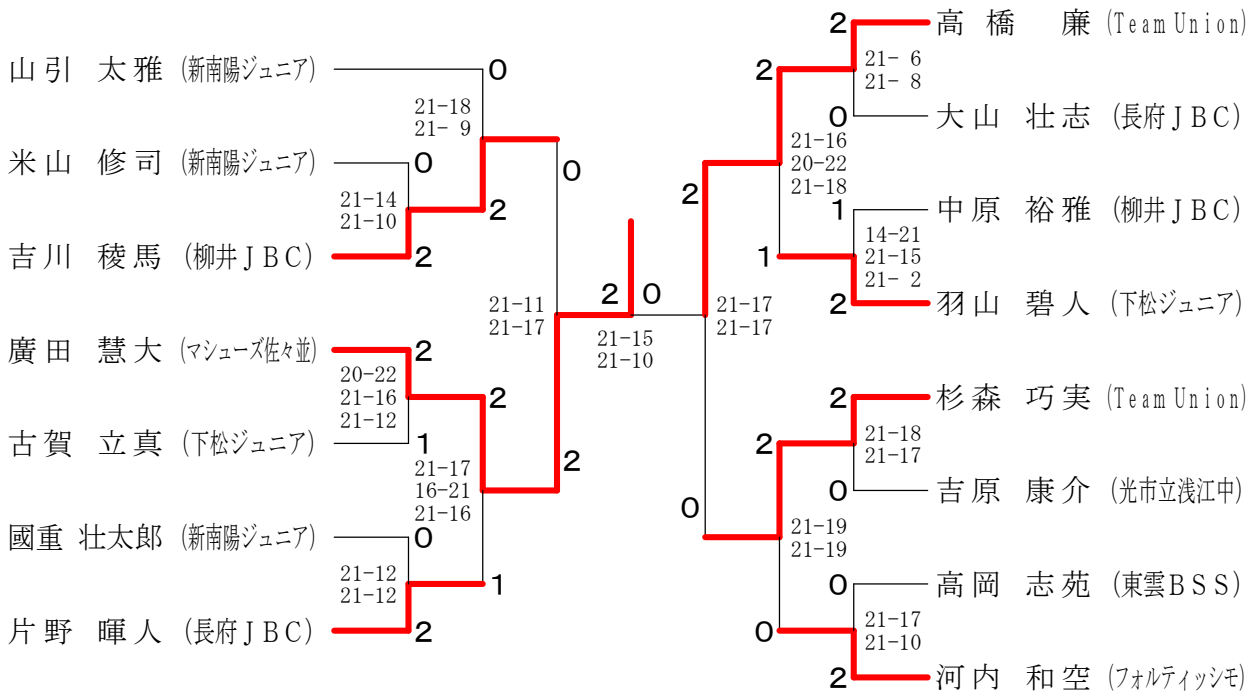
山引　太雅（新南陽ジュニア）
0
21-18
21- 9
米山　修司（新南陽ジュニア）
0
21-14
21-10
2
吉川　稜馬（柳井ＪＢＣ）
2
0
21-11
21-17
2　0
21-15
21-10
廣田　慧大（マシューズ佐々並）
2
20-22
21-16
21-12
2
古賀　立真（下松ジュニア）
1
21-17
16-21
21-16
2
國重　壮太郎（新南陽ジュニア）
0
21-12
21-12
1
片野　暉人（長府ＪＢＣ）
2

2
高橋　廉（Team Union）
21- 6
21- 8
2
0
大山　壮志（長府ＪＢＣ）
21-16
20-22
21-18
2
1
中原　裕雅（柳井ＪＢＣ）
14-21
21-15
21- 2
1
2
羽山　碧人（下松ジュニア）
21-17
21-17
2
杉森　巧実（Team Union）
21-18
21-17
2
0
吉原　康介（光市立浅江中）
0
21-19
21-19
0
高岡　志苑（東雲ＢＳＳ）
21-17
21-10
0
2
河内　和空（フォルティッシモ）